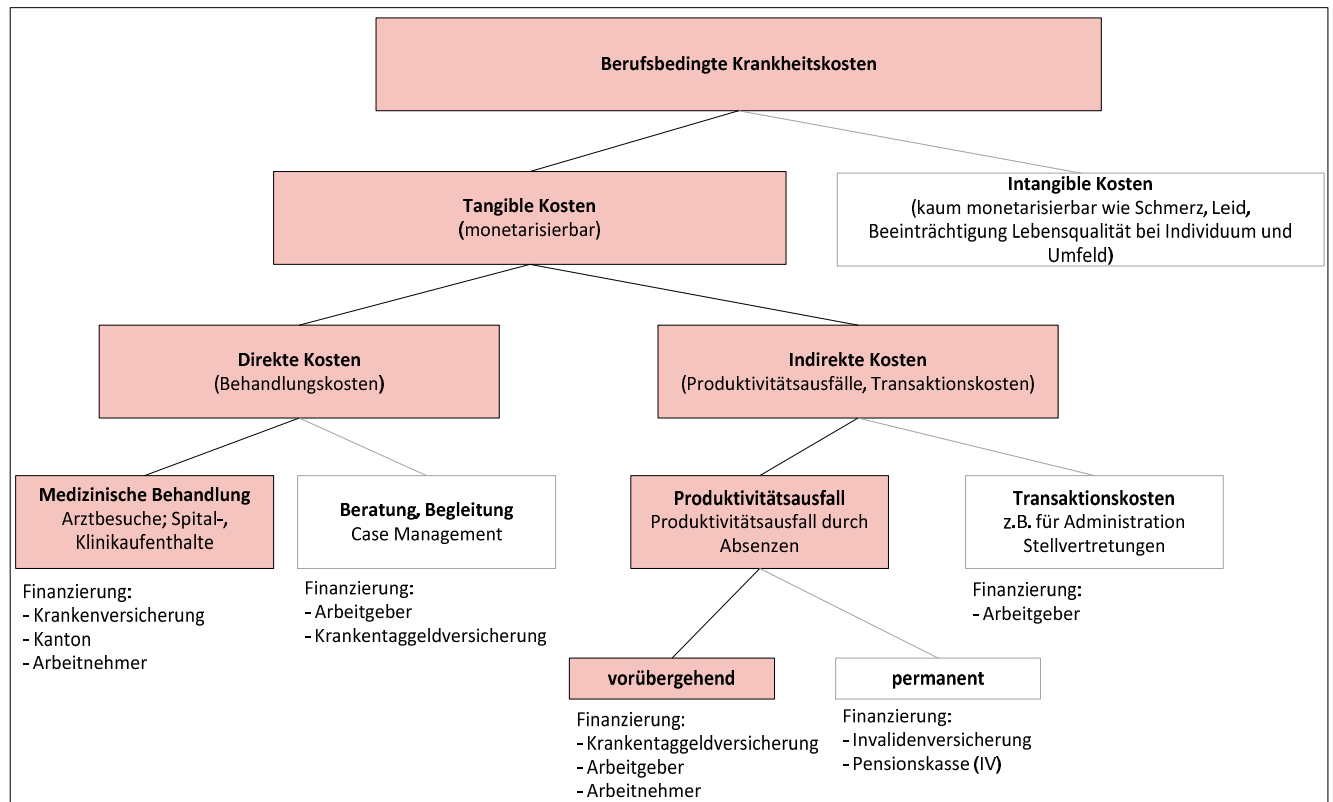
Berufsbedingte Krankheitskosten

Tangible Kosten
(monetarisierbar)

Intangible Kosten
(kaum monetarisierbar wie Schmerz, Leid, Beeinträchtigung Lebensqualität bei Individuum und Umfeld)

Direkte Kosten
(Behandlungskosten)

Indirekte Kosten
(Produktivitätsausfälle, Transaktionskosten)

Medizinische Behandlung
Arztbesuche; Spital-, Klinikaufenthalte

Finanzierung:
- Krankenversicherung
- Kanton
- Arbeitnehmer

Beratung, Begleitung
Case Management

Finanzierung:
- Arbeitgeber
- Krankentaggeldversicherung

Produktivitätsausfall
Produktivitätsausfall durch Absenzen

Transaktionskosten
z.B. für Administration Stellvertretungen

Finanzierung:
- Arbeitgeber

vorübergehend

Finanzierung:
- Krankentaggeldversicherung
- Arbeitgeber
- Arbeitnehmer

permanent

Finanzierung:
- Invalidenversicherung
- Pensionskasse (IV)